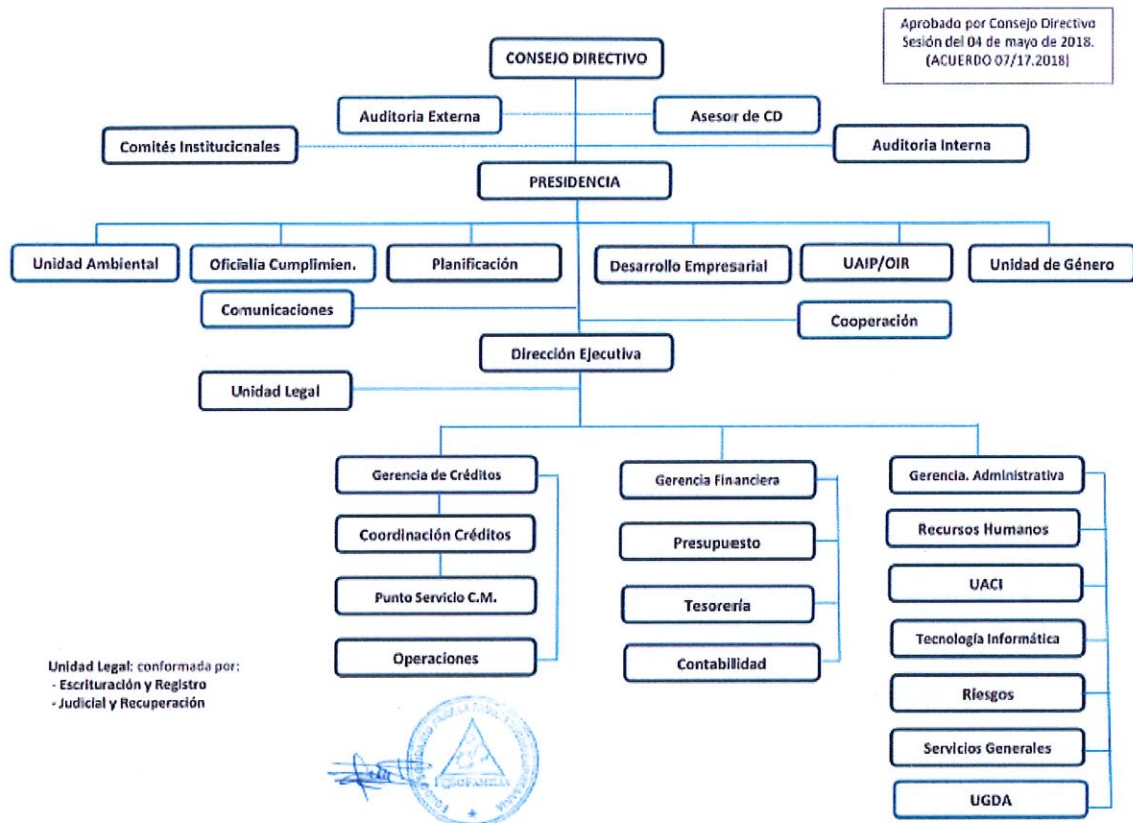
Aprobado por Consejo Directivo
Sesión del 04 de mayo de 2018.
(ACUERDO 07/17.2018)

CONSEJO DIRECTIVO

Auditoria Externa

Asesor de CD

Comités Institucionales

Auditoria Interna

PRESIDENCIA

Unidad Ambiental

Oficialia Cumplimien.

Planificación

Desarrollo Empresarial

UAIP/OIR

Unidad de Género

Comunicaciones

Cooperación

Dirección Ejecutiva

Unidad Legal

Gerencia de Créditos

Coordinación Créditos

Punto Servicio C.M.

Operaciones

Gerencia Financiera

Presupuesto

Tesorería

Contabilidad

Gerencia. Administrativa

Recursos Humanos

UACI

Tecnología Informática

Riesgos

Servicios Generales

UGDA

Unidad Legal: conformada por:
- Escrituración y Registro
- Judicial y Recuperación

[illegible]